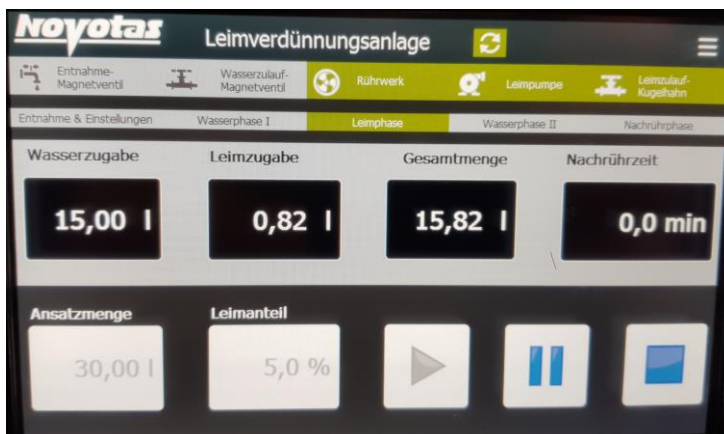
Novotas

Leimverdünnungsanlage

Entnahme-Magnetventil

Wasserzulauf-Magnetventil

Rührwerk

Leimpumpe

Leimzulauf-Kugelhahn

Entnahme & Einstellungen

Wasserphase I

Leimphase

Wasserphase II

Nachrührphase

Wasserzugabe

15,00 l

Leimzugabe

0,82 l

Gesamtmenge

15,82 l

Nachrührzeit

0,0 min

Ansatzmenge

30,00 l

Leimanteil

5,0 %